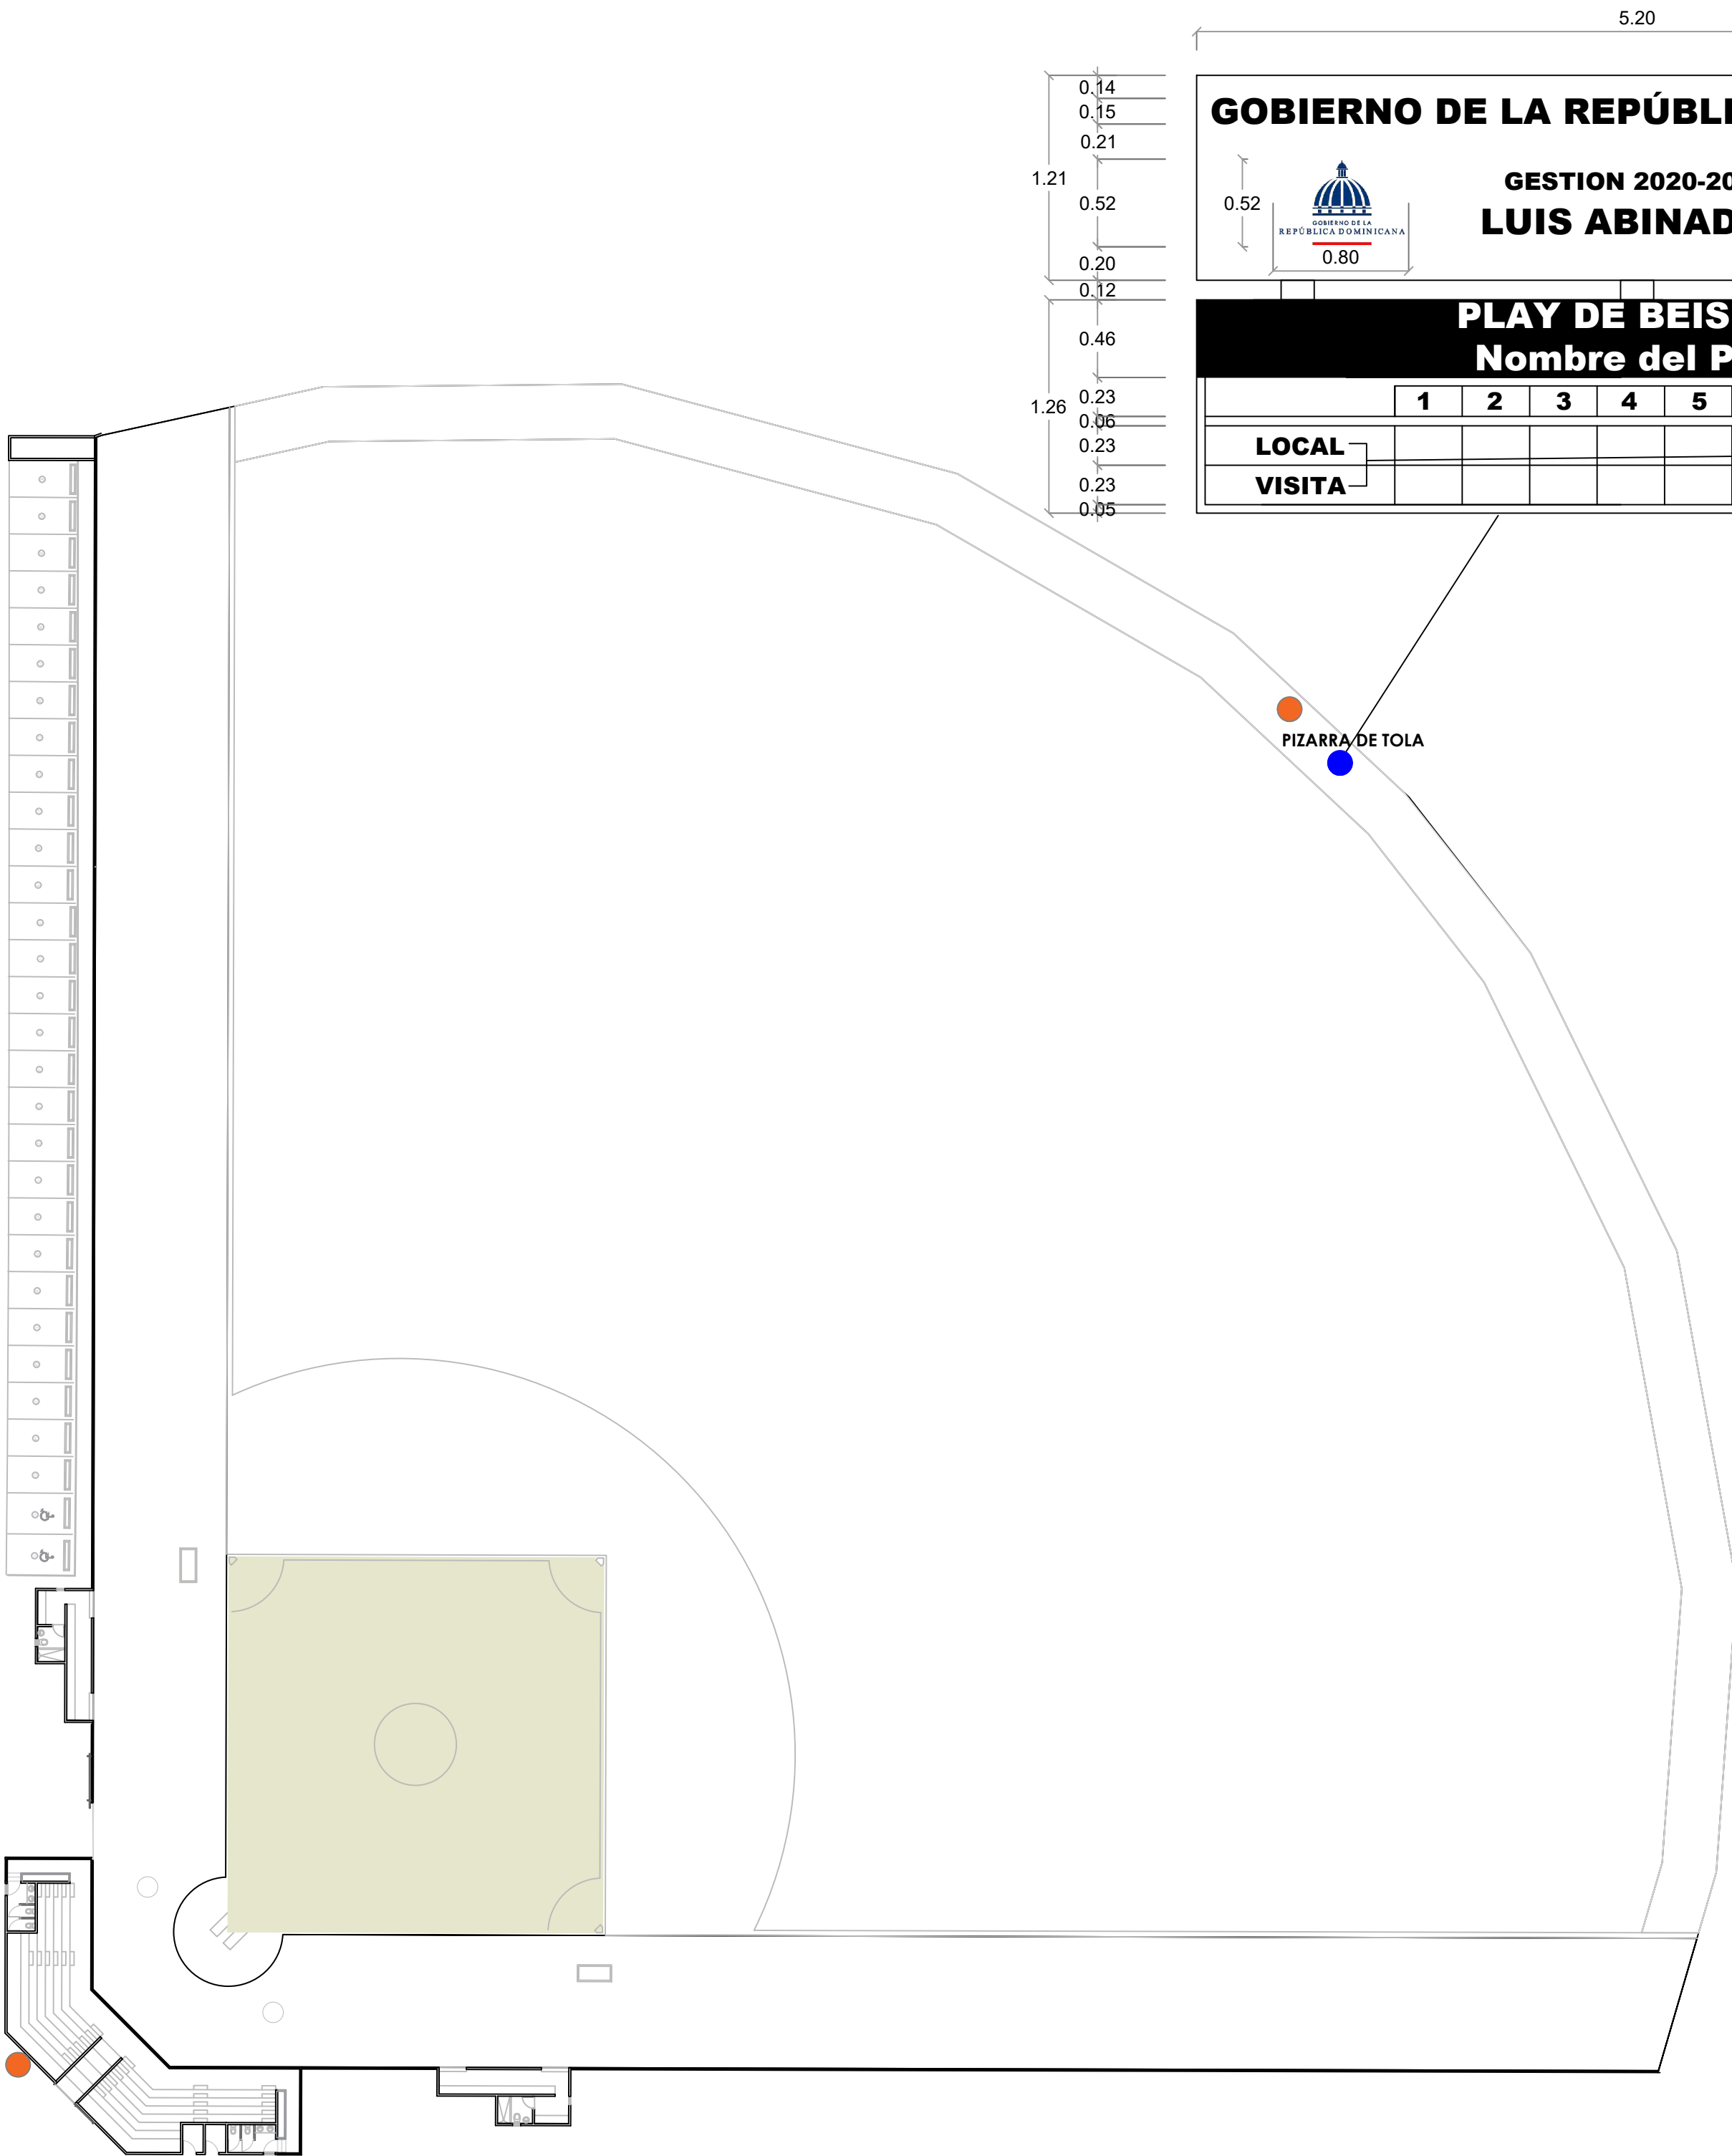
5.20

0.14
0.15
0.21
1.21
0.52
0.20
0.12
0.46
1.26
0.23
0.06
0.23
0.23
0.05

GOBIERNO DE LA REPÚBLI

0.52
GOBIERNO DE LA REPÚBLICA DOMINICANA
0.80

GESTION 2020-20
LUIS ABINAD

PLAY DE BEIS
Nombre del P

| | 1 | 2 | 3 | 4 | 5 |
|---|---|---|---|---|---|
| LOCAL | | | | | |
| VISITA | | | | | |

PIZARRA DE TOLA